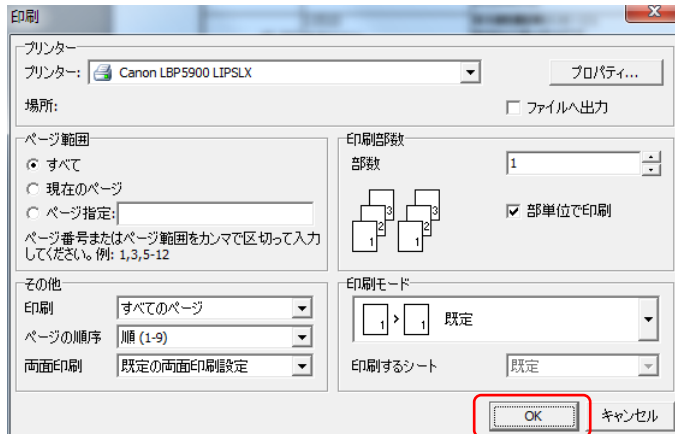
印刷

プリンター
プリンター: Canon LBP5900 LIPSLX
プロパティ...
場所:
ファイルへ出力

ページ範囲
すべて
現在のページ
ページ指定:
ページ番号またはページ範囲をカンマで区切って入力してください。例: 1,3,5-12

印刷部数
部数 1
3 2 1 3 2 1
部単位で印刷

その他
印刷 すべてのページ
ページの順序 順 (1-9)
両面印刷 既定の両面印刷設定

印刷モード
1 1 既定
印刷するシート 既定

OK キャンセル